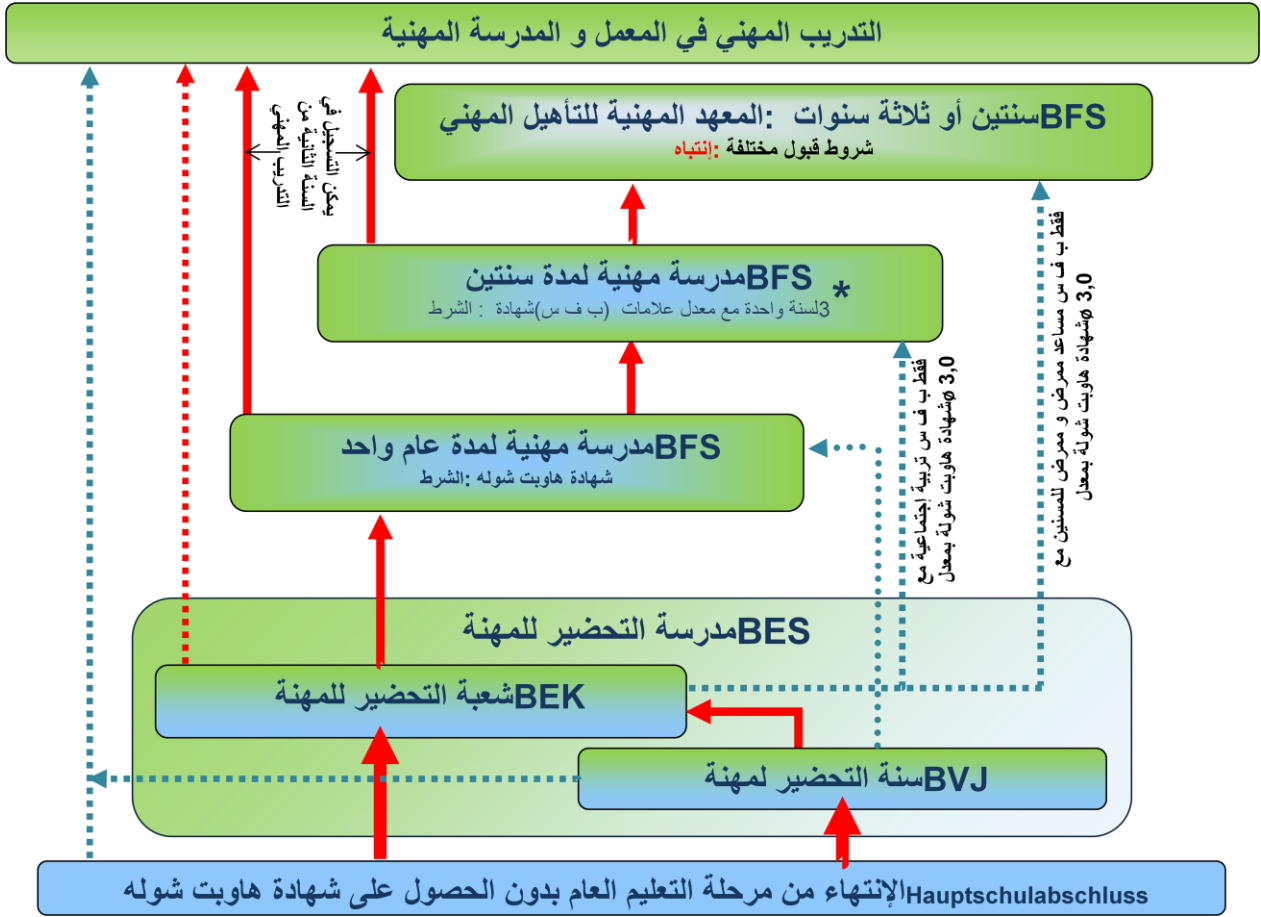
التدريب المهني في المعمل و المدرسة المهنية

BFSسنتين أو ثلاثة سنوات :المعهد المهنية للتأهيل المهني
شروط قبول مختلفة :إنتباه

يمكن التسجيل في السنة الثانية من التدريب المهني

* BFSمدرسة مهنية لمدة سنتين
3لسنة واحدة مع معدل علامات (ب ف س)شهادة : الشرط

فقط ب ف س مساعد ممرض و ممرض للمسنين مع شهادة هاوبت شولة بمعدل 3,0

فقط ب ف س تربية إجتماعية مع شهادة هاوبت شولة بمعدل 3,0

BFSمدرسة مهنية لمدة عام واحد
شهادة هاوبت شوله :الشرط

BESمدرسة التحضير للمهنة

BEKشعبة التحضير للمهنة

BVJسنة التحضير لمهنة

Hauptschulabschlussالإنتهاء من مرحلة التعليم العام بدون الحصول على شهادة هاوبت شوله